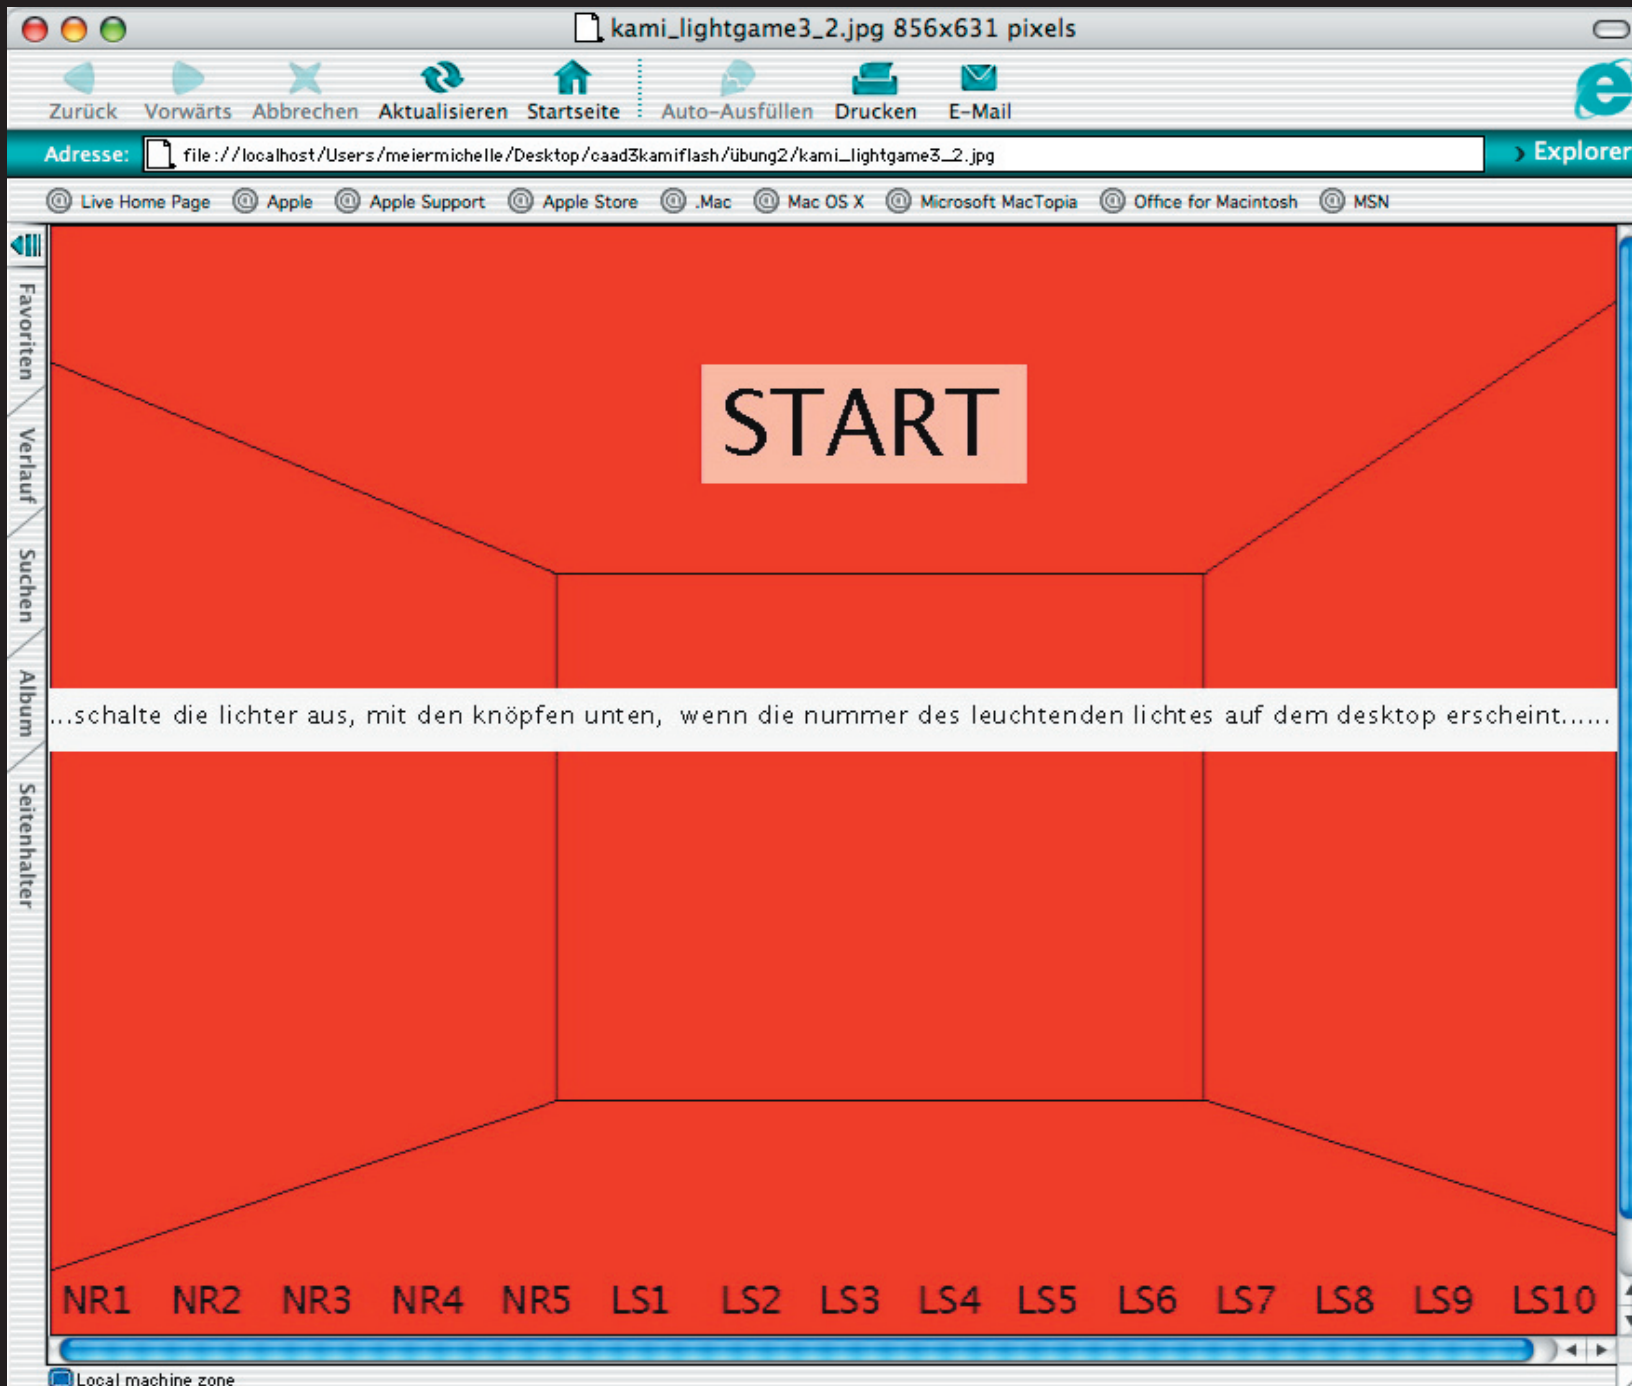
kami_lightgame3_2.jpg 856x631 pixels

Zurück Vorwärts Abbrechen Aktualisieren Startseite Auto-Ausfüllen Drucken E-Mail

Adresse: file://localhost/Users/meiermichelle/Desktop/caad3kamiflash/übung2/kami_lightgame3_2.jpg

Explorer

Live Home Page Apple Apple Support Apple Store .Mac Mac OS X Microsoft MacTopia Office for Macintosh MSN

Favoriten Verlauf Suchen Album Seitenhalter

START

...schalte die lichter aus, mit den knöpfen unten, wenn die nummer des leuchtenden lichtes auf dem desktop erscheint......

NR1 NR2 NR3 NR4 NR5 LS1 LS2 LS3 LS4 LS5 LS6 LS7 LS8 LS9 LS10

Local machine zone